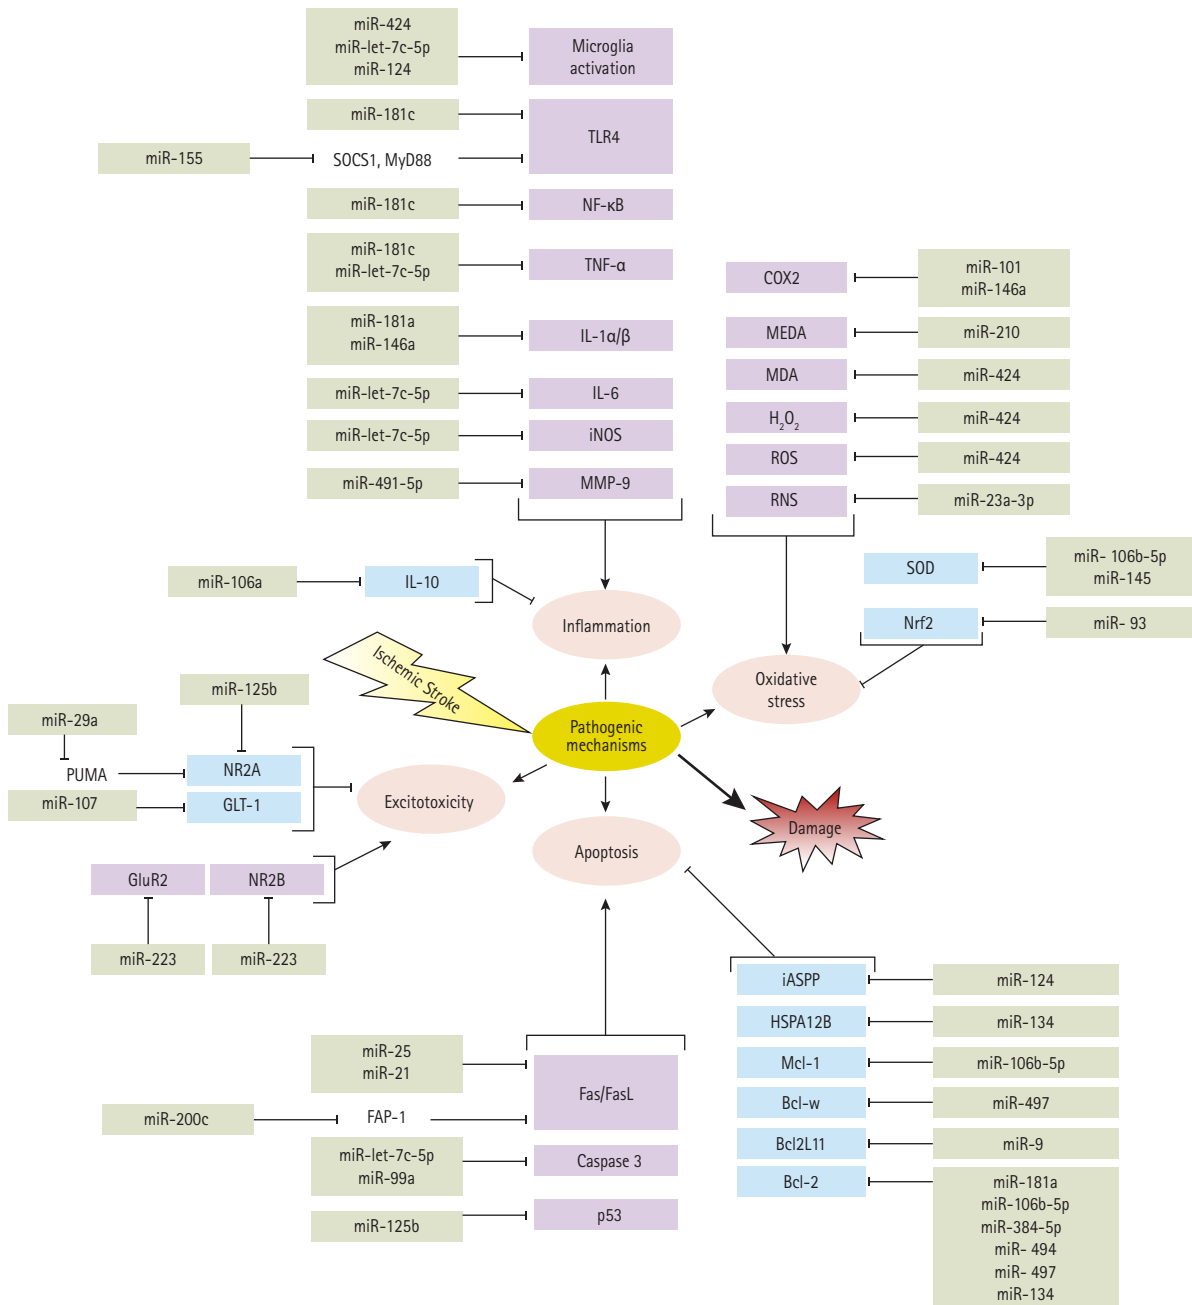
miR-424
miR-let-7c-5p
miR-124

Microglia activation

miR-181c

TLR4

miR-155

SOCS1, MyD88

miR-181c

NF-κB

miR-181c
miR-let-7c-5p

TNF-α

miR-181a
miR-146a

IL-1α/β

miR-let-7c-5p

IL-6

miR-let-7c-5p

iNOS

miR-491-5p

MMP-9

COX2

miR-101
miR-146a

MEDA

miR-210

MDA

miR-424

$H_2O_2$

miR-424

ROS

miR-424

RNS

miR-23a-3p

SOD

miR- 106b-5p
miR-145

Nrf2

miR- 93

miR-106a

IL-10

Inflammation

Ischemic Stroke

Oxidative stress

Pathogenic mechanisms

miR-125b

miR-29a

PUMA

NR2A

miR-107

GLT-1

Excitotoxicity

Damage

Apoptosis

GluR2

NR2B

miR-223

miR-223

iASPP

miR-124

HSPA12B

miR-134

Mcl-1

miR-106b-5p

Bcl-w

miR-497

Bcl2L11

miR-9

Bcl-2

miR-181a
miR-106b-5p
miR-384-5p
miR- 494
miR- 497
miR-134

miR-25
miR-21

Fas/FasL

miR-200c

FAP-1

miR-let-7c-5p
miR-99a

Caspase 3

miR-125b

p53